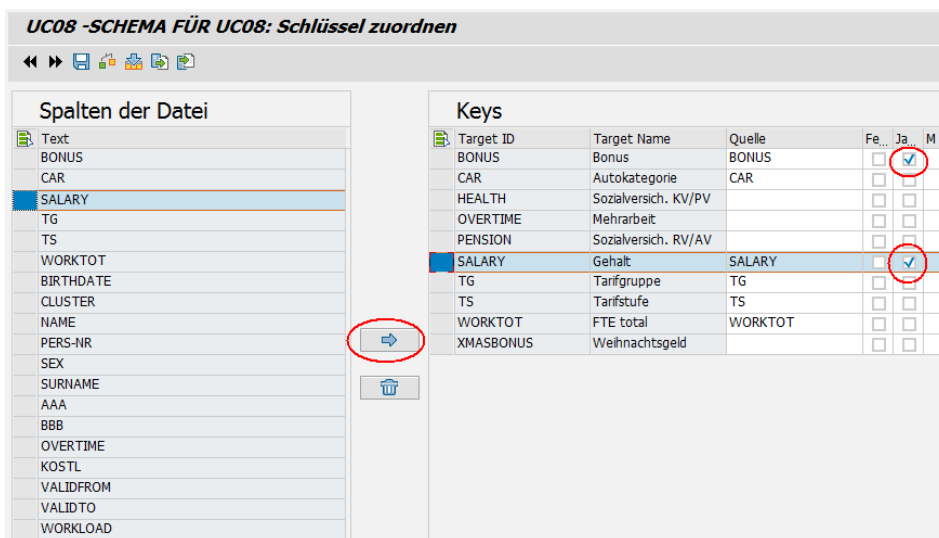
UC08 -SCHEMA FÜR UC08: Schlüssel zuordnen

Spalten der Datei

| Text |
|---|
| BONUS |
| CAR |
| SALARY |
| TG |
| TS |
| WORKTOT |
| BIRTHDATE |
| CLUSTER |
| NAME |
| PERS-NR |
| SEX |
| SURNAME |
| AAA |
| BBB |
| OVERTIME |
| KOSTL |
| VALIDFROM |
| VALIDTO |
| WORKLOAD |

Keys

| Target ID | Target Name | Quelle | Fe... | Ja... | M |
|---|---|---|---|---|---|
| BONUS | Bonus | BONUS | ☐ | ☑ | |
| CAR | Autokategorie | CAR | ☐ | ☐ | |
| HEALTH | Sozialversich. KV/PV | | ☐ | ☐ | |
| OVERTIME | Mehrarbeit | | ☐ | ☐ | |
| PENSION | Sozialversich. RV/AV | | ☐ | ☐ | |
| SALARY | Gehalt | SALARY | ☐ | ☑ | |
| TG | Tarifgruppe | TG | ☐ | ☐ | |
| TS | Tarifstufe | TS | ☐ | ☐ | |
| WORKTOT | FTE total | WORKTOT | ☐ | ☐ | |
| XMASBONUS | Weihnachtsgeld | | ☐ | ☐ | |